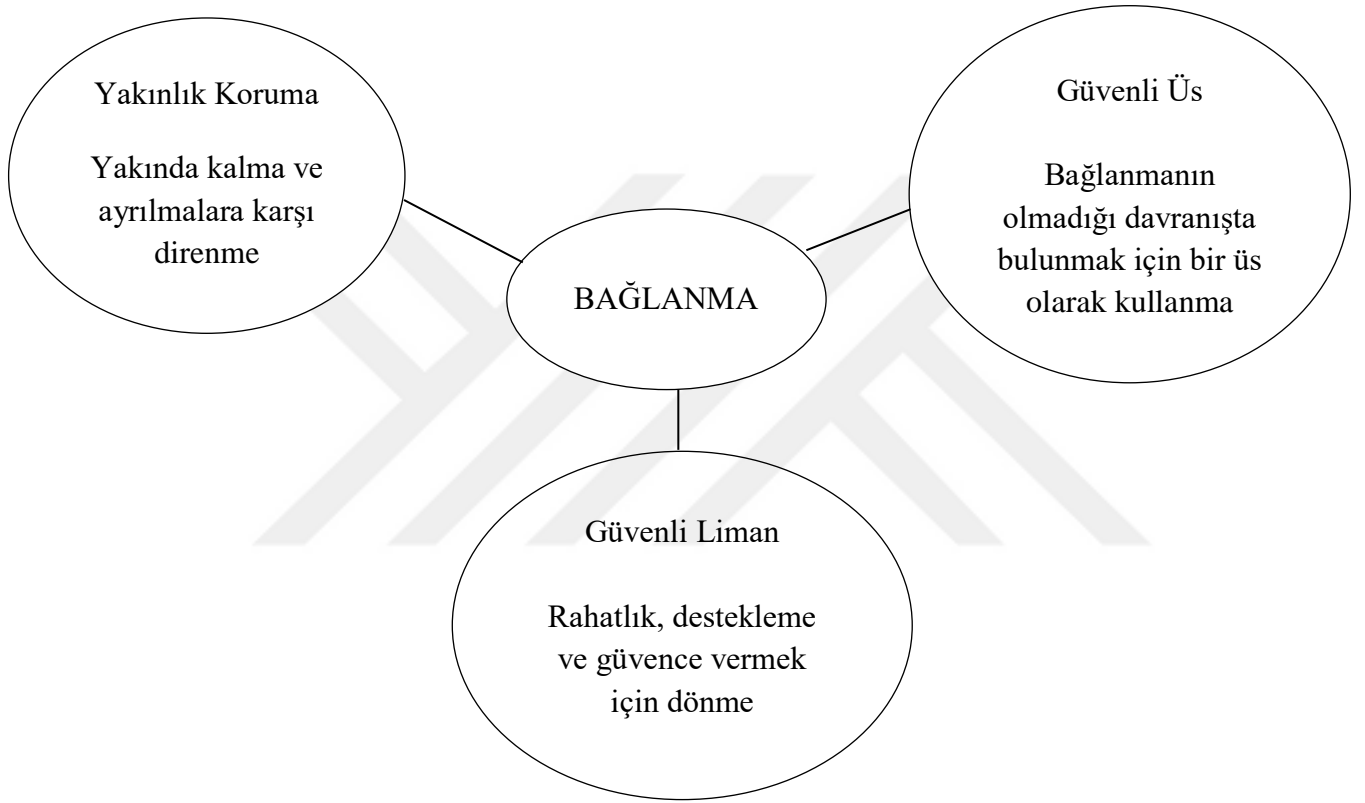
Yakınlık Koruma

Yakında kalma ve ayrılmalara karşı direnme

BAĞLANMA

Güvenli Üs

Bağlanmanın olmadığı davranışta bulunmak için bir üs olarak kullanma

Güvenli Liman

Rahatlık, destekleme ve güvence vermek için dönme